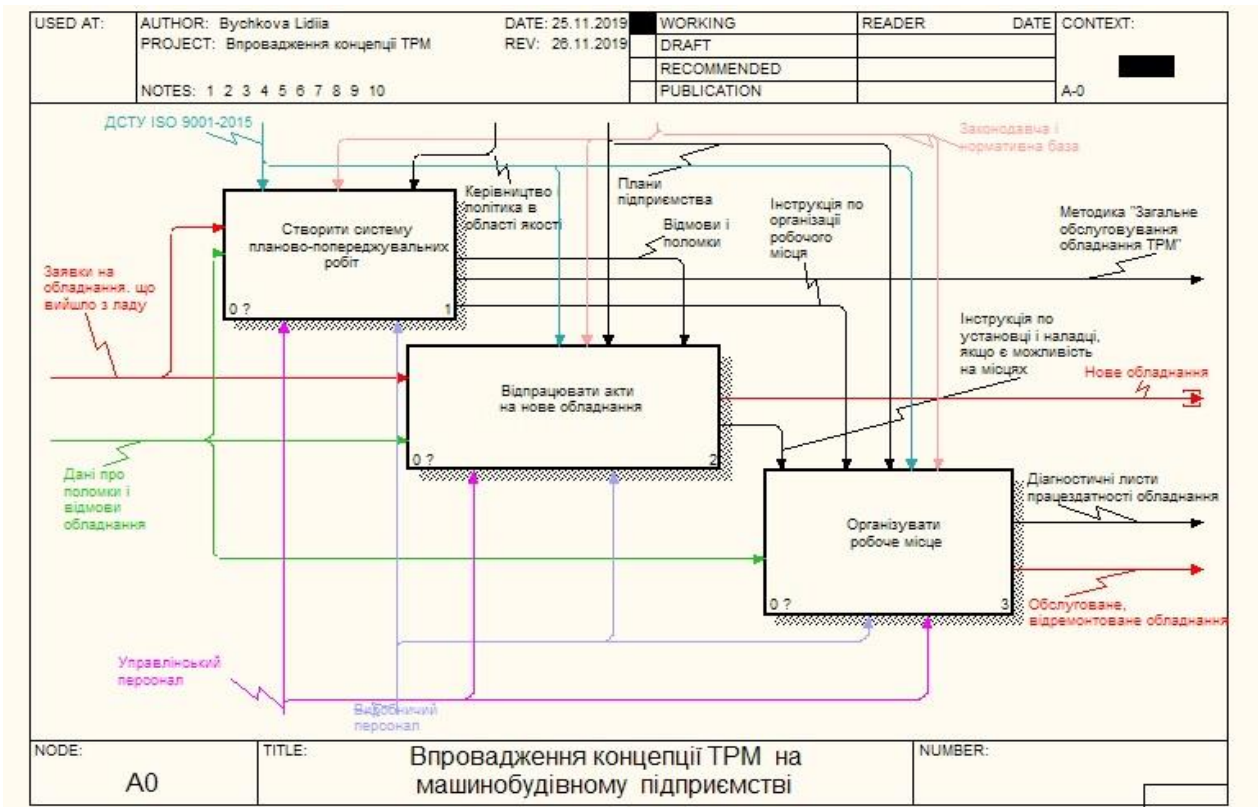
| USED AT: | AUTHOR: Bychkova Lidiia<br>PROJECT: Впровадження концепції ТРМ<br>NOTES: 1 2 3 4 5 6 7 8 9 10 | DATE: 25.11.2019<br>REV: 26.11.2019 | WORKING<br>DRAFT<br>RECOMMENDED<br>PUBLICATION | READER | DATE | CONTEXT:<br>A-0 |
|---|---|---|---|---|---|---|

ДСТУ ISO 9001-2015

Законодавча і нормативна база

Керівництво політика в області якості

Плани підприємства

Інструкція по організації робочого місця

Методика "Загальне обслуговування обладнання ТРМ"

Створити систему планово-попереджувальних робіт

0 ?

1

Відмови і поломки

Заявки на обладнання, що вийшло з ладу

Інструкція по установці і наладці, якщо є можливість на місцях

Відпрацювати акти на нове обладнання

0 ?

2

Нове обладнання

Дані про поломки і відмови обладнання

Діагностичні листи працездатності обладнання

Організувати робоче місце

0 ?

3

Обслуговане, відремонтоване обладнання

Управлінський персонал

Виробничий персонал

| NODE: | TITLE: | NUMBER: |
|---|---|---|
| A0 | Впровадження концепції ТРМ на машинобудівному підприємстві | |